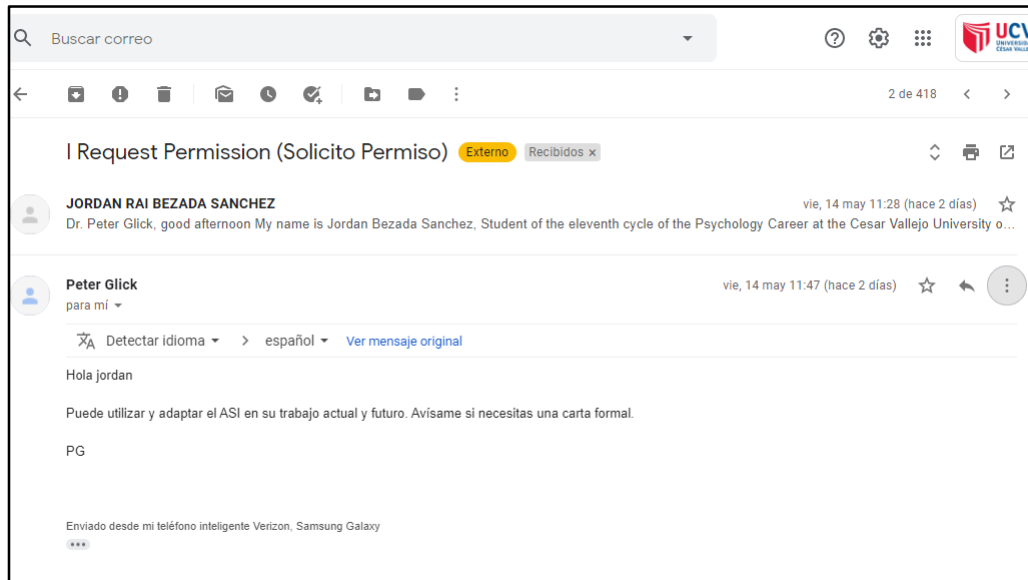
Buscar correo

UCV UNIVERSIDAD CÉSAR VALLEJO

2 de 418

I Request Permission (Solicito Permiso) Externo Recibidos ×

JORDAN RAI BEZADA SANCHEZ
vie, 14 may 11:28 (hace 2 días)
Dr. Peter Glick, good afternoon My name is Jordan Bezada Sanchez, Student of the eleventh cycle of the Psychology Career at the Cesar Vallejo University o...

Peter Glick
para mí
vie, 14 may 11:47 (hace 2 días)

Detectar idioma > español Ver mensaje original

Hola jordan

Puede utilizar y adaptar el ASI en su trabajo actual y futuro. Avísame si necesitas una carta formal.

PG

Enviado desde mi teléfono inteligente Verizon, Samsung Galaxy